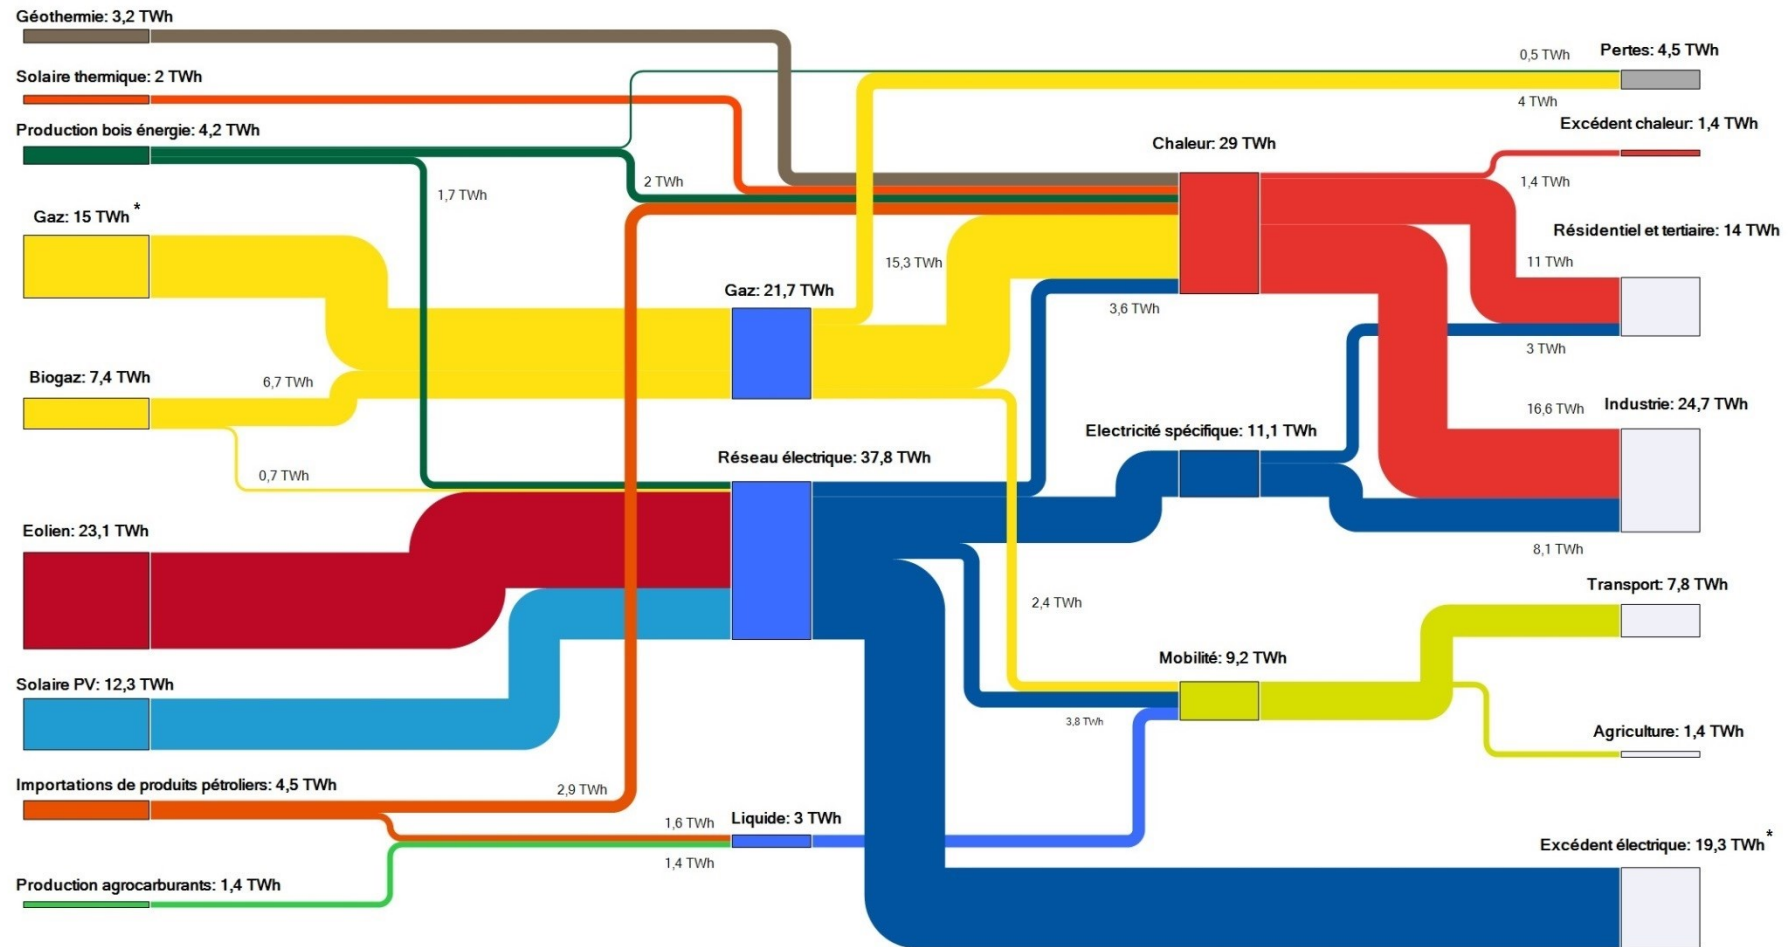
Géothermie: 3,2 TWh

Solaire thermique: 2 TWh

Production bois énergie: 4,2 TWh

Gaz: 15 TWh *

Biogaz: 7,4 TWh

Eolien: 23,1 TWh

Solaire PV: 12,3 TWh

Importations de produits pétroliers: 4,5 TWh

Production agrocarburants: 1,4 TWh

1,7 TWh

2 TWh

6,7 TWh

0,7 TWh

15,3 TWh

Gaz: 21,7 TWh

Réseau électrique: 37,8 TWh

2,9 TWh

1,6 TWh

Liquide: 3 TWh

1,4 TWh

0,5 TWh

Pertes: 4,5 TWh

4 TWh

Excédent chaleur: 1,4 TWh

Chaleur: 29 TWh

1,4 TWh

Résidentiel et tertiaire: 14 TWh

11 TWh

3,6 TWh

3 TWh

16,6 TWh

Industrie: 24,7 TWh

Electricité spécifique: 11,1 TWh

8,1 TWh

2,4 TWh

Transport: 7,8 TWh

Mobilité: 9,2 TWh

3,8 TWh

Agriculture: 1,4 TWh

Excédent électrique: 19,3 TWh *